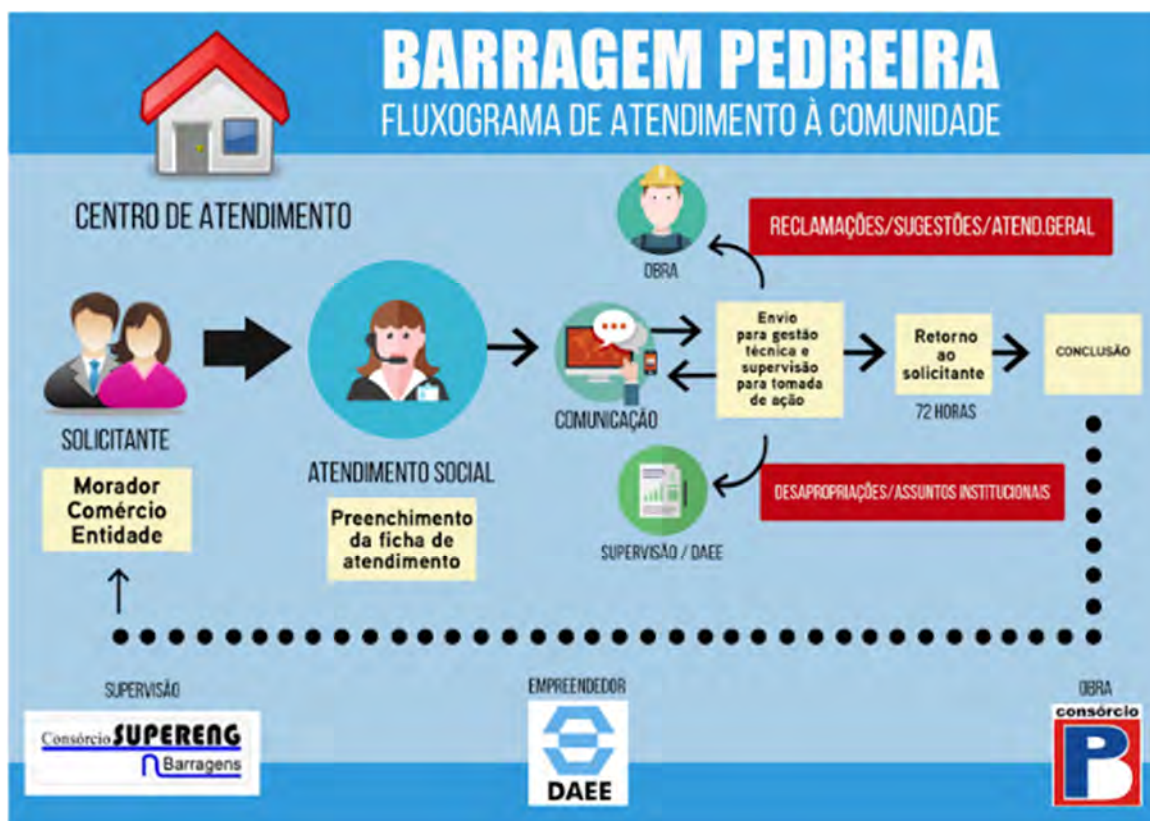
BARRAGEM PEDREIRA
FLUXOGRAMA DE ATENDIMENTO À COMUNIDADE

CENTRO DE ATENDIMENTO

OBRA

RECLAMAÇÕES/SUGESTÕES/ATEND.GERAL

SOLICITANTE

Morador
Comércio
Entidade

ATENDIMENTO SOCIAL

Preenchimento da ficha de atendimento

COMUNICAÇÃO

Envio para gestão técnica e supervisão para tomada de ação

Retorno ao solicitante

72 HORAS

CONCLUSÃO

SUPERVISÃO / DAEE

DESAPROPRIAÇÕES/ASSUNTOS INSTITUCIONAIS

SUPERVISÃO

Consórcio SUPERENG
Barragens

EMPREENDEDOR

DAEE

OBRA

consórcio
PB